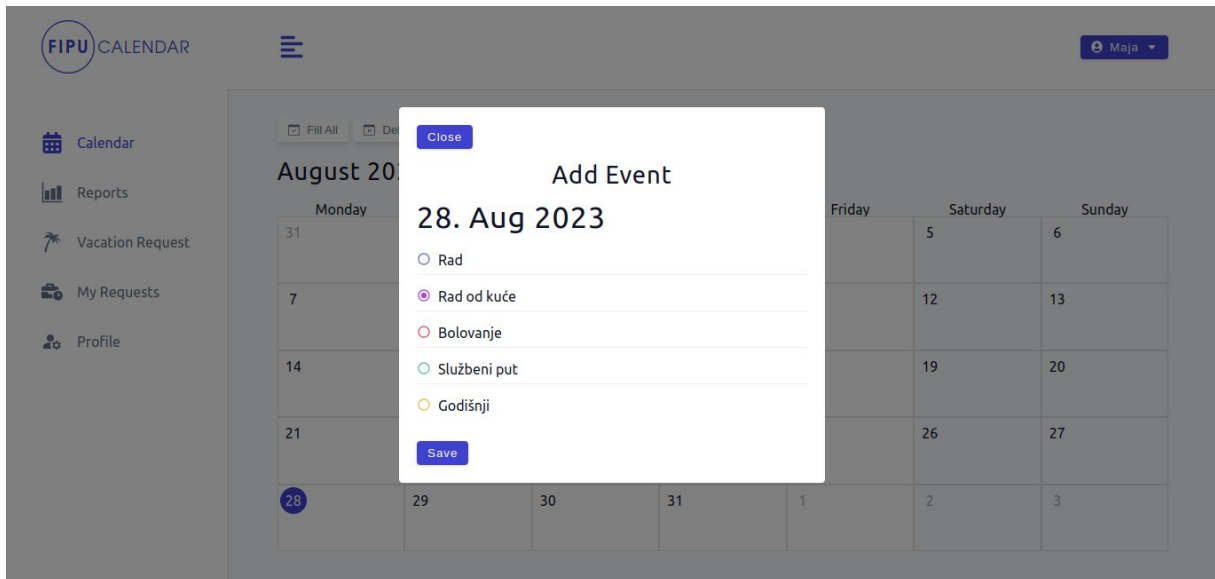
FIPU CALENDAR

Maja

Calendar
Reports
Vacation Request
My Requests
Profile

Fill All Del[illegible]

August 20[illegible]

| Monday | | | | Friday | Saturday | Sunday |
|---|---|---|---|---|---|---|
| 31 | | | | | 5 | 6 |
| 7 | | | | | 12 | 13 |
| 14 | | | | | 19 | 20 |
| 21 | | | | | 26 | 27 |
| 28 | 29 | 30 | 31 | 1 | 2 | 3 |

Close

Add Event

28. Aug 2023

Rad

Rad od kuće

Bolovanje

Službeni put

Godišnji

Save